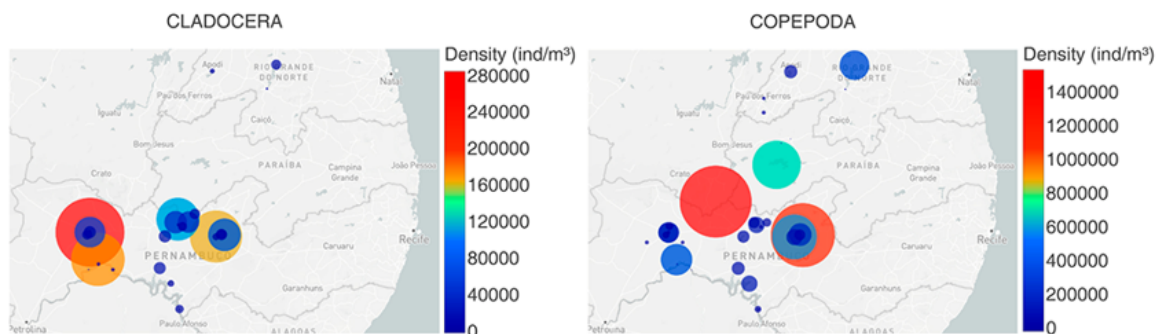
CLADOCERA

Density (ind/m³)
280000
240000
200000
160000
120000
80000
40000
0

Apodi
RIO GRANDE DO NORTE
Natal
Pau dos Ferros
Iguatu
Caicó
Bom Jesus
PARAÍBA
Campina Grande
João Pessoa
Crato
Recife
Caruaru
PERNAMBUCO
Garanhuns
Petrolina
Paulo Afonso
ALAGOAS

COPEPODA

Density (ind/m³)
1400000
1200000
1000000
800000
600000
400000
200000
0

Apodi
RIO GRANDE DO NORTE
Natal
Pau dos Ferros
Iguatu
Caicó
Bom Jesus
PARAÍBA
Campina Grande
João Pessoa
Crato
Recife
Caruaru
PERNAMBUCO
Garanhuns
Petrolina
Paulo Afonso
ALAGOAS